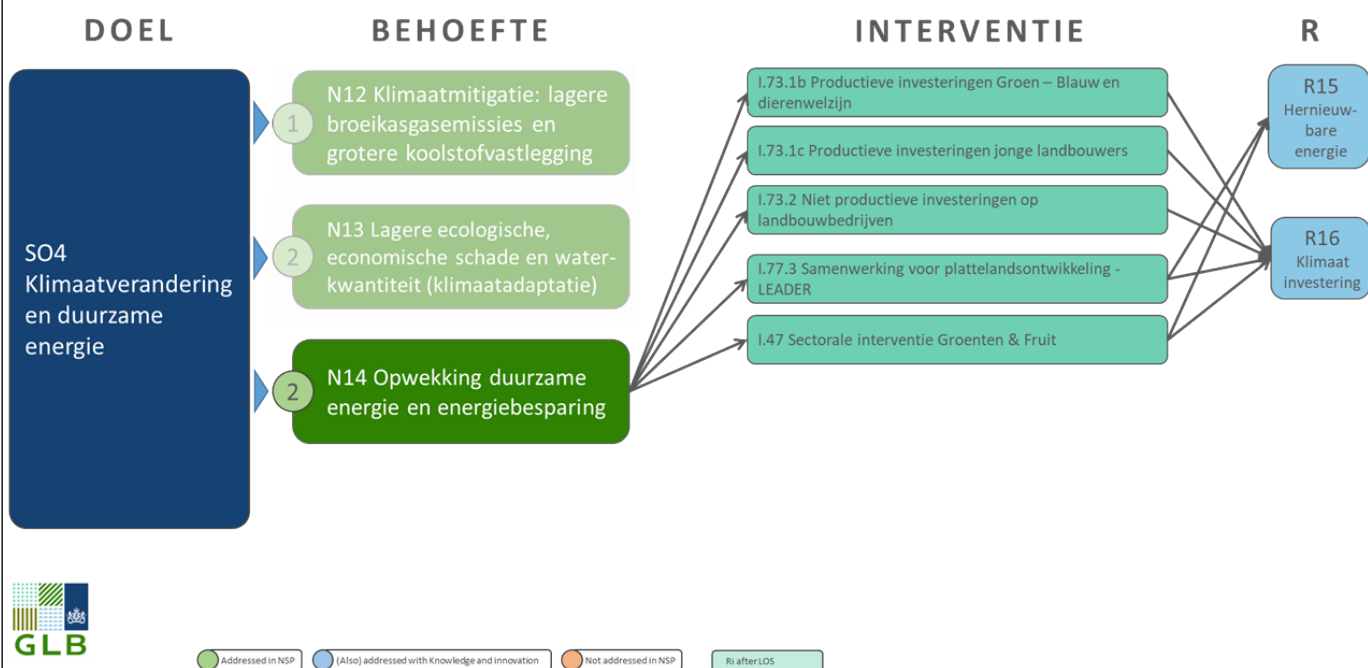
DOEL

BEHOEFTE

INTERVENTIE

R

SO4 Klimaatverandering en duurzame energie

1 N12 Klimaatmitigatie: lagere broeikasgasemissies en grotere koolstofvastlegging

2 N13 Lagere ecologische, economische schade en waterkwantiteit (klimaatadaptatie)

2 N14 Opwekking duurzame energie en energiebesparing

I.73.1b Productieve investeringen Groen – Blauw en dierenwelzijn

I.73.1c Productieve investeringen jonge landbouwers

I.73.2 Niet productieve investeringen op landbouwbedrijven

I.77.3 Samenwerking voor plattelandsontwikkeling - LEADER

I.47 Sectorale interventie Groenten & Fruit

R15 Hernieuwbare energie

R16 Klimaat investering

GLB

Addressed in NSP

(Also) addressed with Knowledge and innovation

Not addressed in NSP

Ri after LOS